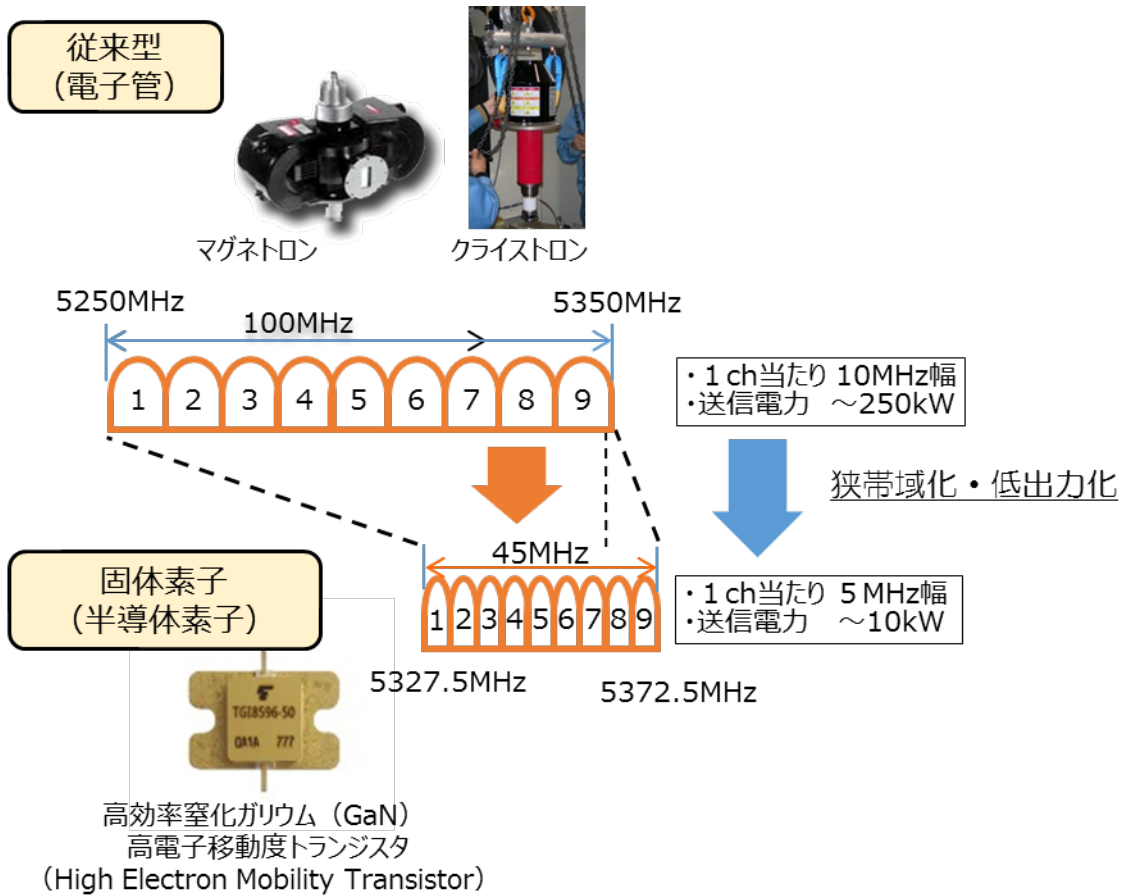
従来型
（電子管）

マグネトロン

クライストロン

5250MHz

100MHz

5350MHz

1 2 3 4 5 6 7 8 9

・1 ch当たり 10MHz幅
・送信電力 ～250kW

狭帯域化・低出力化

45MHz

1 2 3 4 5 6 7 8 9

・1 ch当たり 5 MHz幅
・送信電力 ～10kW

5327.5MHz

5372.5MHz

固体素子
（半導体素子）

TGI8596-50
QA1A 777

高効率窒化ガリウム（GaN）
高電子移動度トランジスタ
（High Electron Mobility Transistor）